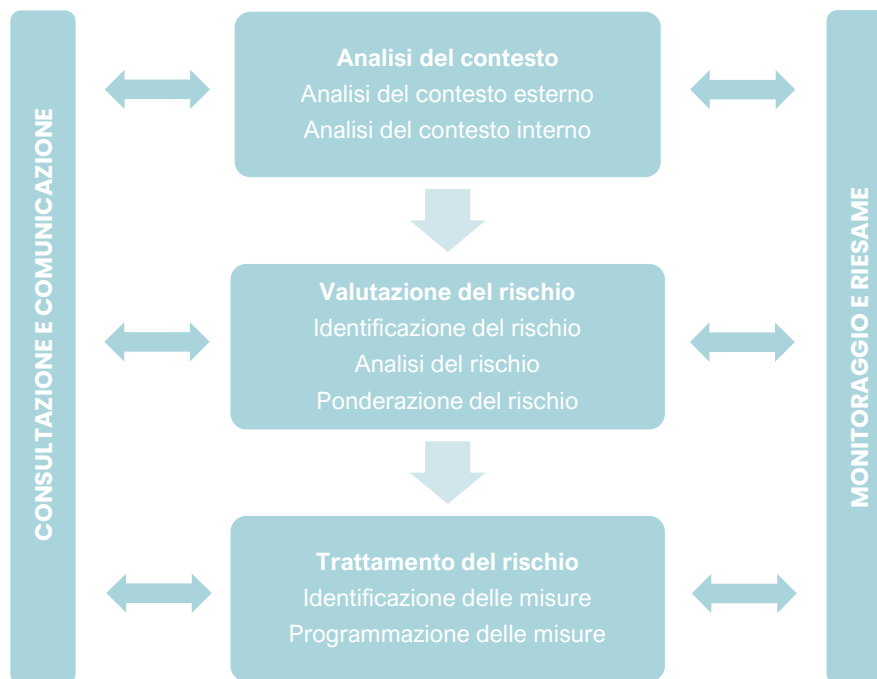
CONSULTAZIONE E COMUNICAZIONE

Analisi del contesto
Analisi del contesto esterno
Analisi del contesto interno

Valutazione del rischio
Identificazione del rischio
Analisi del rischio
Ponderazione del rischio

Trattamento del rischio
Identificazione delle misure
Programmazione delle misure

MONITORAGGIO E RIESAME